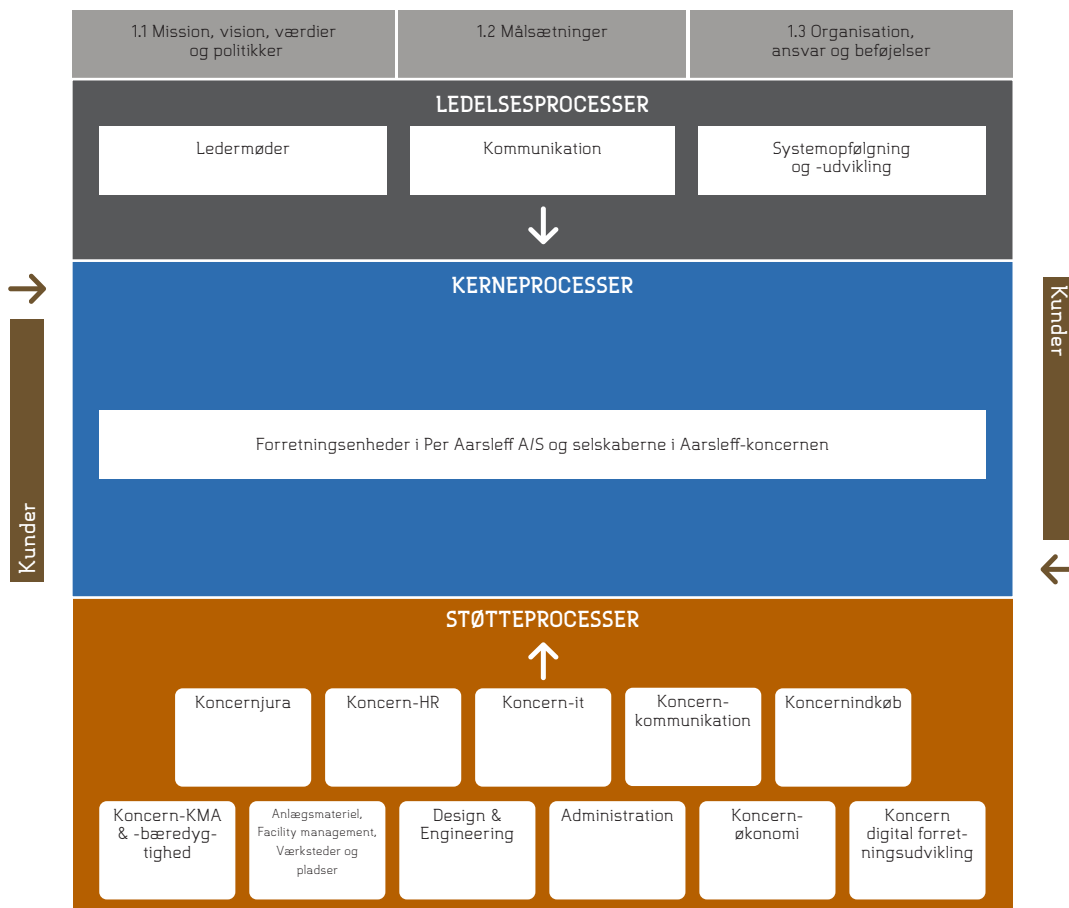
1.1 Mission, vision, værdier og politikker

1.2 Målsætninger

1.3 Organisation, ansvar og beføjelser

LEDELSESPROCESSER

Ledermøder

Kommunikation

Systemopfølgning og -udvikling

Kunder

KERNEPROCESSER

Kunder

Forretningsenheder i Per Aarsleff A/S og selskaberne i Aarsleff-koncernen

STØTTEPROCESSER

Koncernjura

Koncern-HR

Koncern-it

Koncern-kommunikation

Koncernindkøb

Koncern-KMA & -bæredygtighed

Anlægsmateriel, Facility management, Værksteder og pladser

Design & Engineering

Administration

Koncern-økonomi

Koncern digital forretningsudvikling